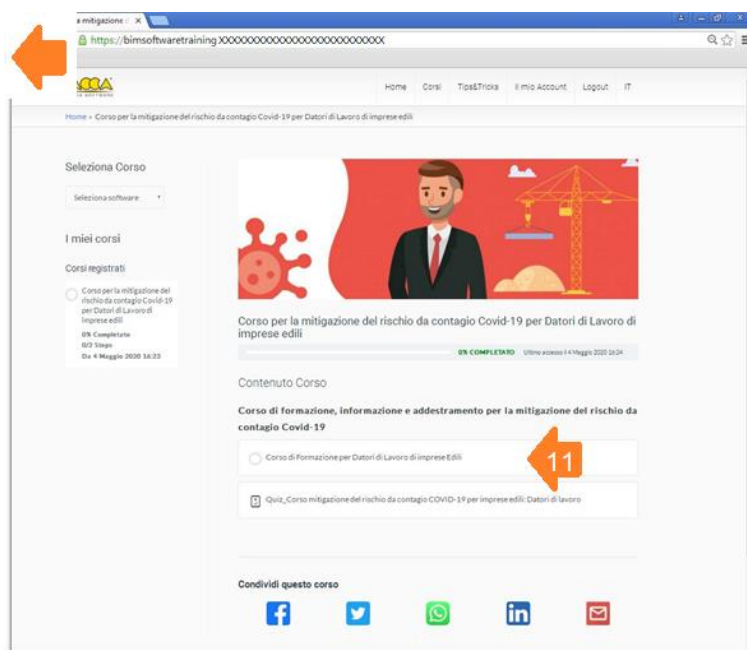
a mitigazione

https://bimsoftwaretraining.XXXXXXXXXXXXXXXXXXXXXXXXX

ACCA SOFTWARE

Home Corsi Tips&Tricks Il mio Account Logout IT

Home » Corso per la mitigazione del rischio da contagio Covid-19 per Datori di Lavoro di imprese edili

Seleziona Corso

Seleziona software

I miei corsi

Corsi registrati

Corso per la mitigazione del rischio da contagio Covid-19 per Datori di Lavoro di imprese edili

0% Completato
0/2 Steps
Da 4 Maggio 2020 16:23

Corso per la mitigazione del rischio da contagio Covid-19 per Datori di Lavoro di imprese edili

0% COMPLETATO Ultimo accesso il 4 Maggio 2020 16:24

Contenuto Corso

Corso di formazione, informazione e addestramento per la mitigazione del rischio da contagio Covid-19

Corso di Formazione per Datori di Lavoro di imprese Edili

11

Quiz_Corso mitigazione del rischio da contagio COVID-19 per imprese edili: Datori di lavoro

Condividi questo corso